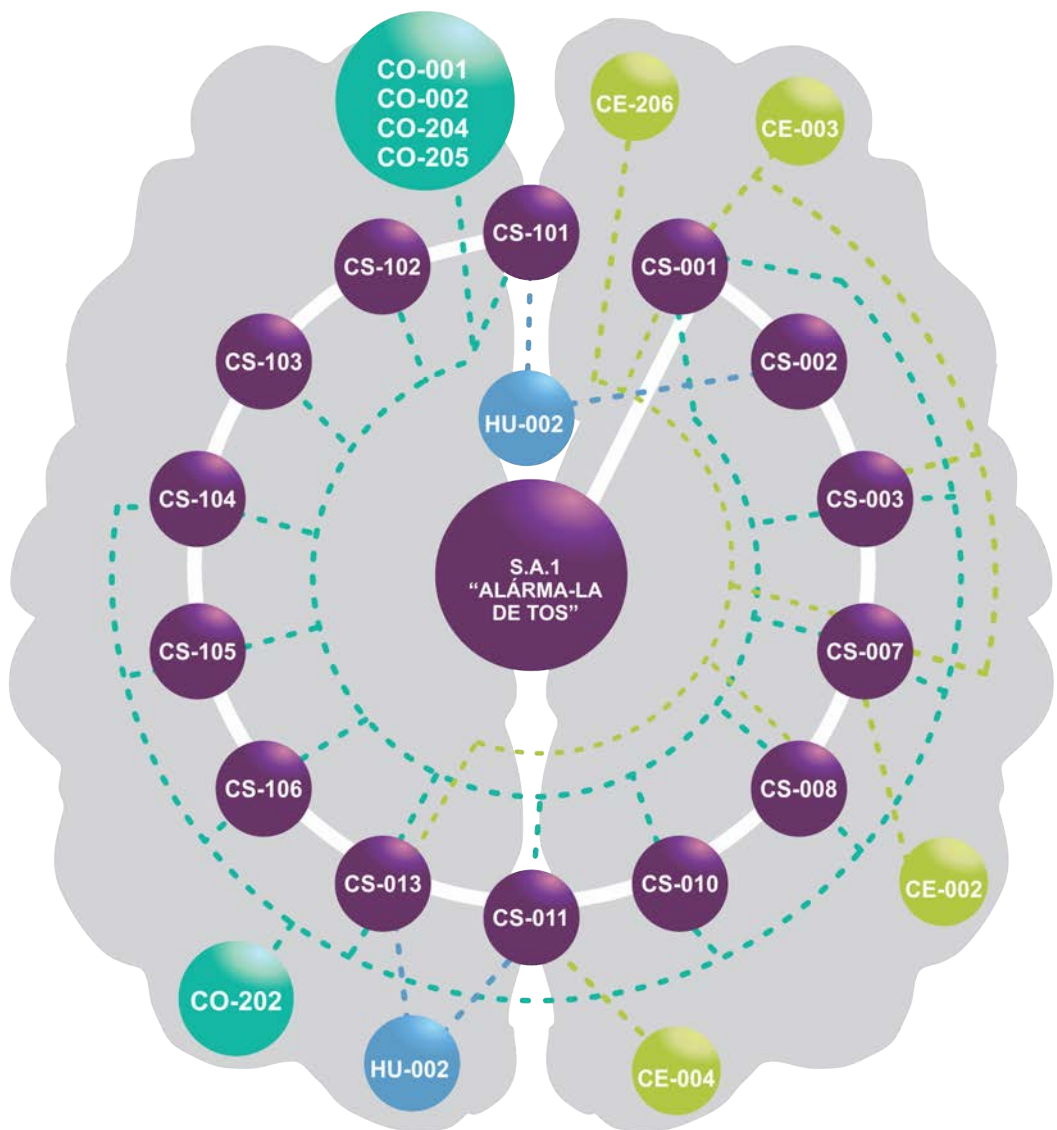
CO-001
CO-002
CO-204
CO-205

CE-206

CE-003

CS-101

CS-102

CS-001

CS-103

CS-002

HU-002

CS-104

CS-003

S.A.1
"ALÁRMA-LA
DE TOS"

CS-105

CS-007

CS-106

CS-008

CS-013

CS-010

CS-011

CE-002

CO-202

HU-002

CE-004